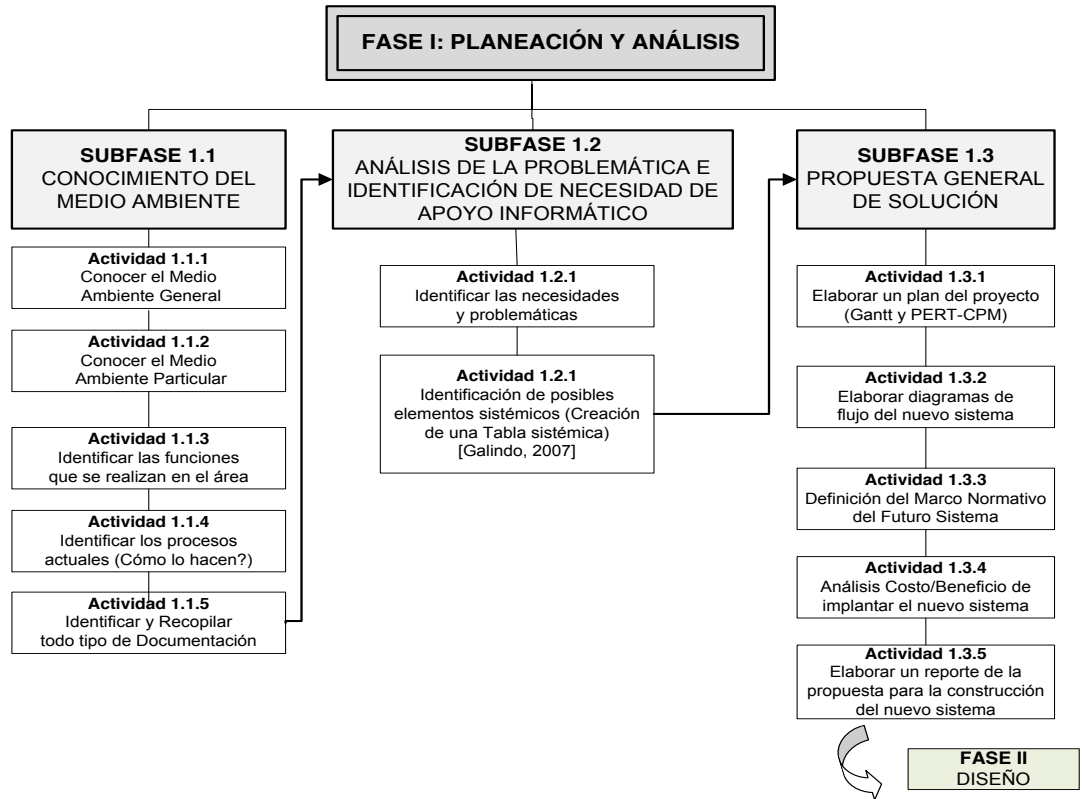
FASE I: PLANEACIÓN Y ANÁLISIS

SUBFASE 1.1
CONOCIMIENTO DEL MEDIO AMBIENTE

Actividad 1.1.1
Conocer el Medio Ambiente General

Actividad 1.1.2
Conocer el Medio Ambiente Particular

Actividad 1.1.3
Identificar las funciones que se realizan en el área

Actividad 1.1.4
Identificar los procesos actuales (Cómo lo hacen?)

Actividad 1.1.5
Identificar y Recopilar todo tipo de Documentación

SUBFASE 1.2
ANÁLISIS DE LA PROBLEMÁTICA E IDENTIFICACIÓN DE NECESIDAD DE APOYO INFORMÁTICO

Actividad 1.2.1
Identificar las necesidades y problemáticas

Actividad 1.2.1
Identificación de posibles elementos sistémicos (Creación de una Tabla sistémica) [Galindo, 2007]

SUBFASE 1.3
PROPUESTA GENERAL DE SOLUCIÓN

Actividad 1.3.1
Elaborar un plan del proyecto (Gantt y PERT-CPM)

Actividad 1.3.2
Elaborar diagramas de flujo del nuevo sistema

Actividad 1.3.3
Definición del Marco Normativo del Futuro Sistema

Actividad 1.3.4
Análisis Costo/Beneficio de implantar el nuevo sistema

Actividad 1.3.5
Elaborar un reporte de la propuesta para la construcción del nuevo sistema

FASE II
DISEÑO